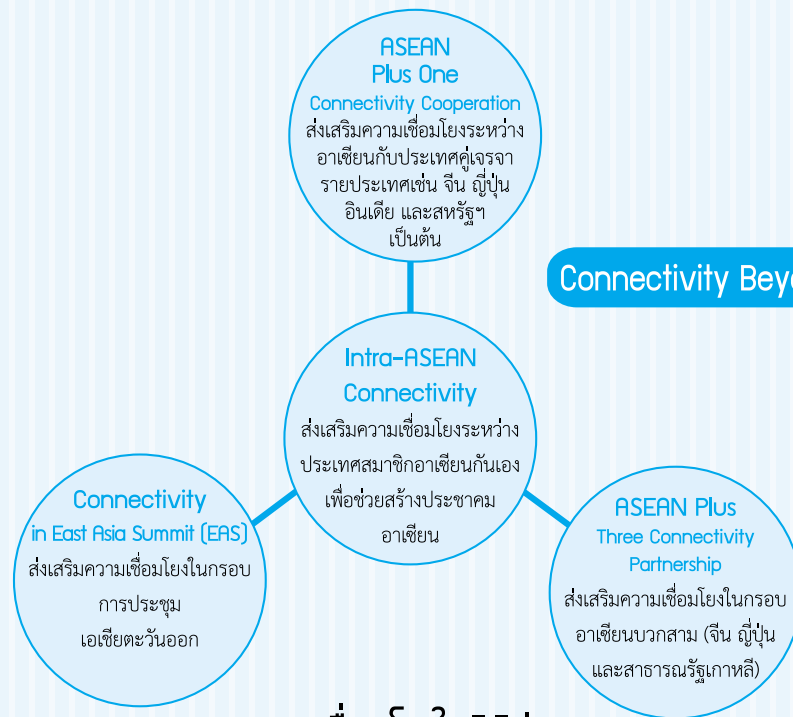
ASEAN Plus One
Connectivity Cooperation
ส่งเสริมความเชื่อมโยงระหว่างอาเซียนกับประเทศคู่เจรจารายประเทศเช่น จีน ญี่ปุ่น อินเดีย และสหรัฐฯ เป็นต้น

Connectivity Bey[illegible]

Intra-ASEAN Connectivity
ส่งเสริมความเชื่อมโยงระหว่างประเทศสมาชิกอาเซียนกันเองเพื่อช่วยสร้างประชาคมอาเซียน

Connectivity
in East Asia Summit (EAS)
ส่งเสริมความเชื่อมโยงในกรอบการประชุมเอเชียตะวันออก

ASEAN Plus
Three Connectivity Partnership
ส่งเสริมความเชื่อมโยงในกรอบอาเซียนบวกสาม (จีน ญี่ปุ่น และสาธารณรัฐเกาหลี)

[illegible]